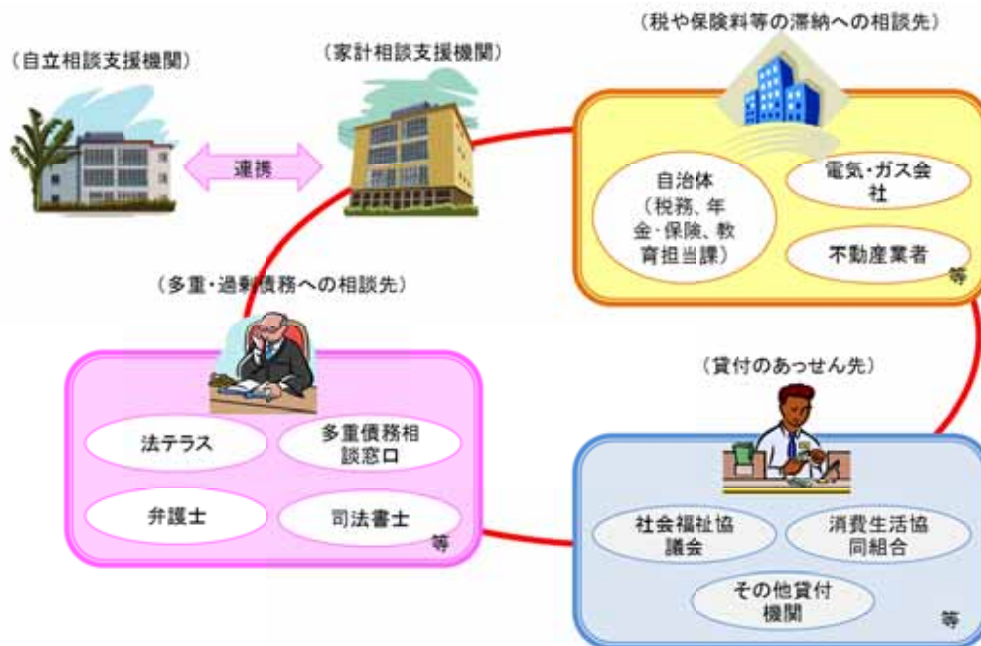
（自立相談支援機関）

連携

（家計相談支援機関）

（税や保険料等の滞納への相談先）

自治体（税務、年金・保険、教育担当課）

電気・ガス会社

不動産業者

等

（多重・過剰債務への相談先）

法テラス

多重債務相談窓口

弁護士

司法書士

等

（貸付のあっせん先）

社会福祉協議会

消費生活協同組合

その他貸付機関

等